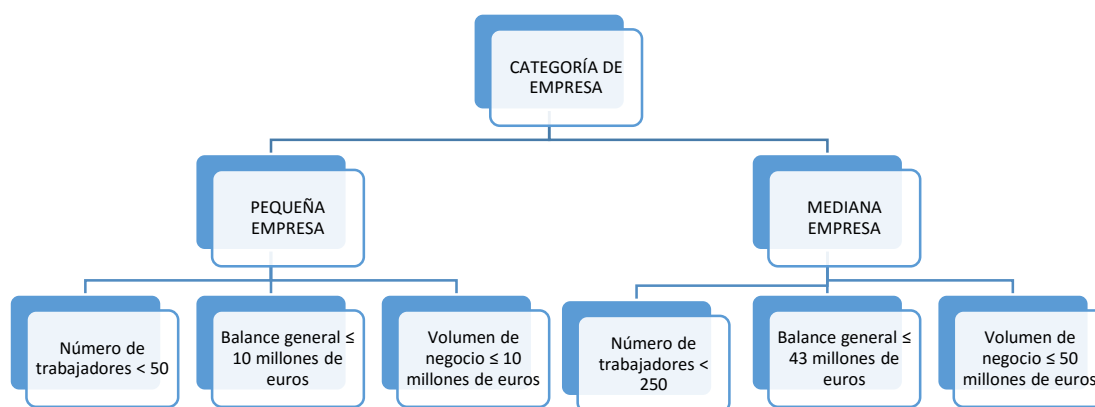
CATEGORÍA DE EMPRESA

PEQUEÑA EMPRESA

MEDIANA EMPRESA

Número de trabajadores < 50

Balance general ≤ 10 millones de euros

Volumen de negocio ≤ 10 millones de euros

Número de trabajadores < 250

Balance general ≤ 43 millones de euros

Volumen de negocio ≤ 50 millones de euros